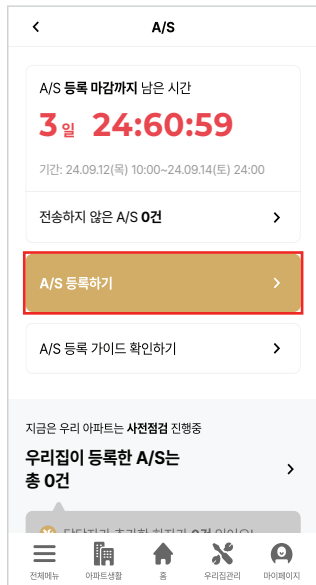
A/S

A/S 등록 마감까지 남은 시간

3일 24:60:59

기간: 24.09.12(목) 10:00~24.09.14(토) 24:00

전송하지 않은 A/S 0건

A/S 등록하기

A/S 등록 가이드 확인하기

지금은 우리 아파트는 사전점검 진행중

우리집이 등록한 A/S는 총 0건

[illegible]

전체메뉴 아파트생활 홈 우리집관리 마이페이지